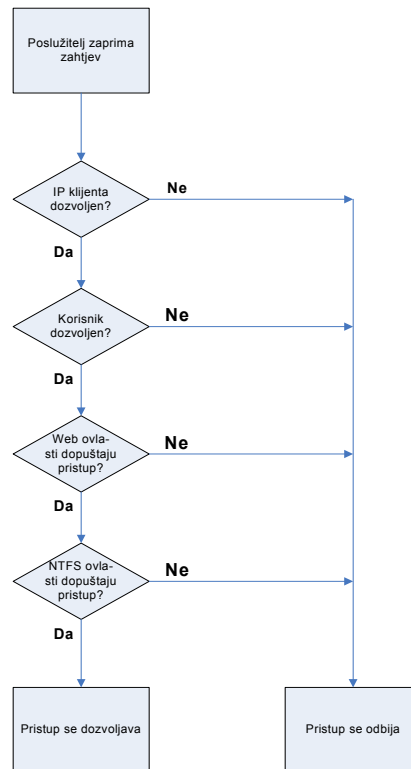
Poslužitelj zaprima zahtjev

IP klijenta dozvoljen?

Ne

Da

Korisnik dozvoljen?

Ne

Da

Web ovlasti dopuštaju pristup?

Ne

Da

NTFS ovlasti dopuštaju pristup?

Ne

Da

Pristup se dozvoljava

Pristup se odbija